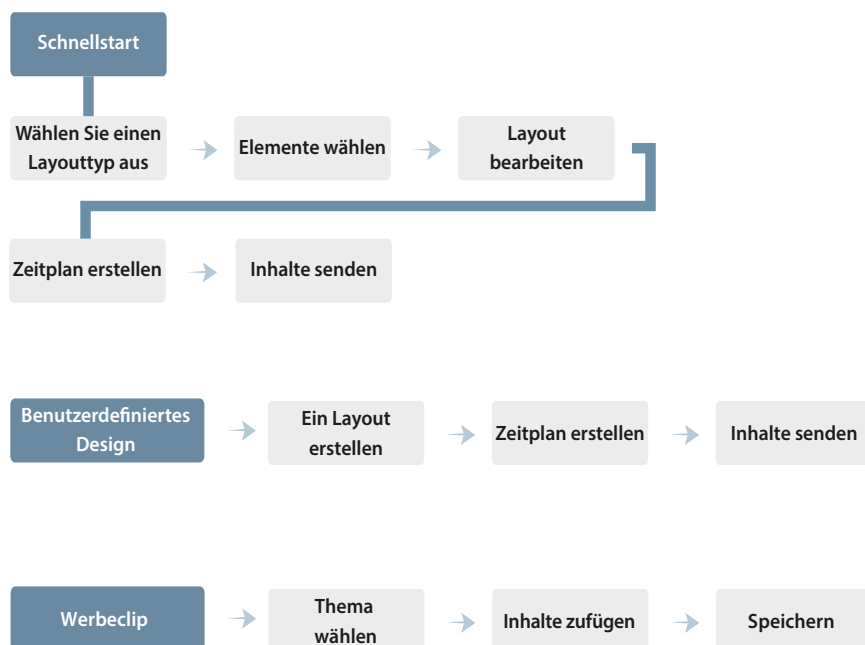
Schnellstart

Wählen Sie einen Layouttyp aus

Elemente wählen

Layout bearbeiten

Zeitplan erstellen

Inhalte senden

Benutzerdefiniertes Design

Ein Layout erstellen

Zeitplan erstellen

Inhalte senden

Werbeclip

Thema wählen

Inhalte zufügen

Speichern